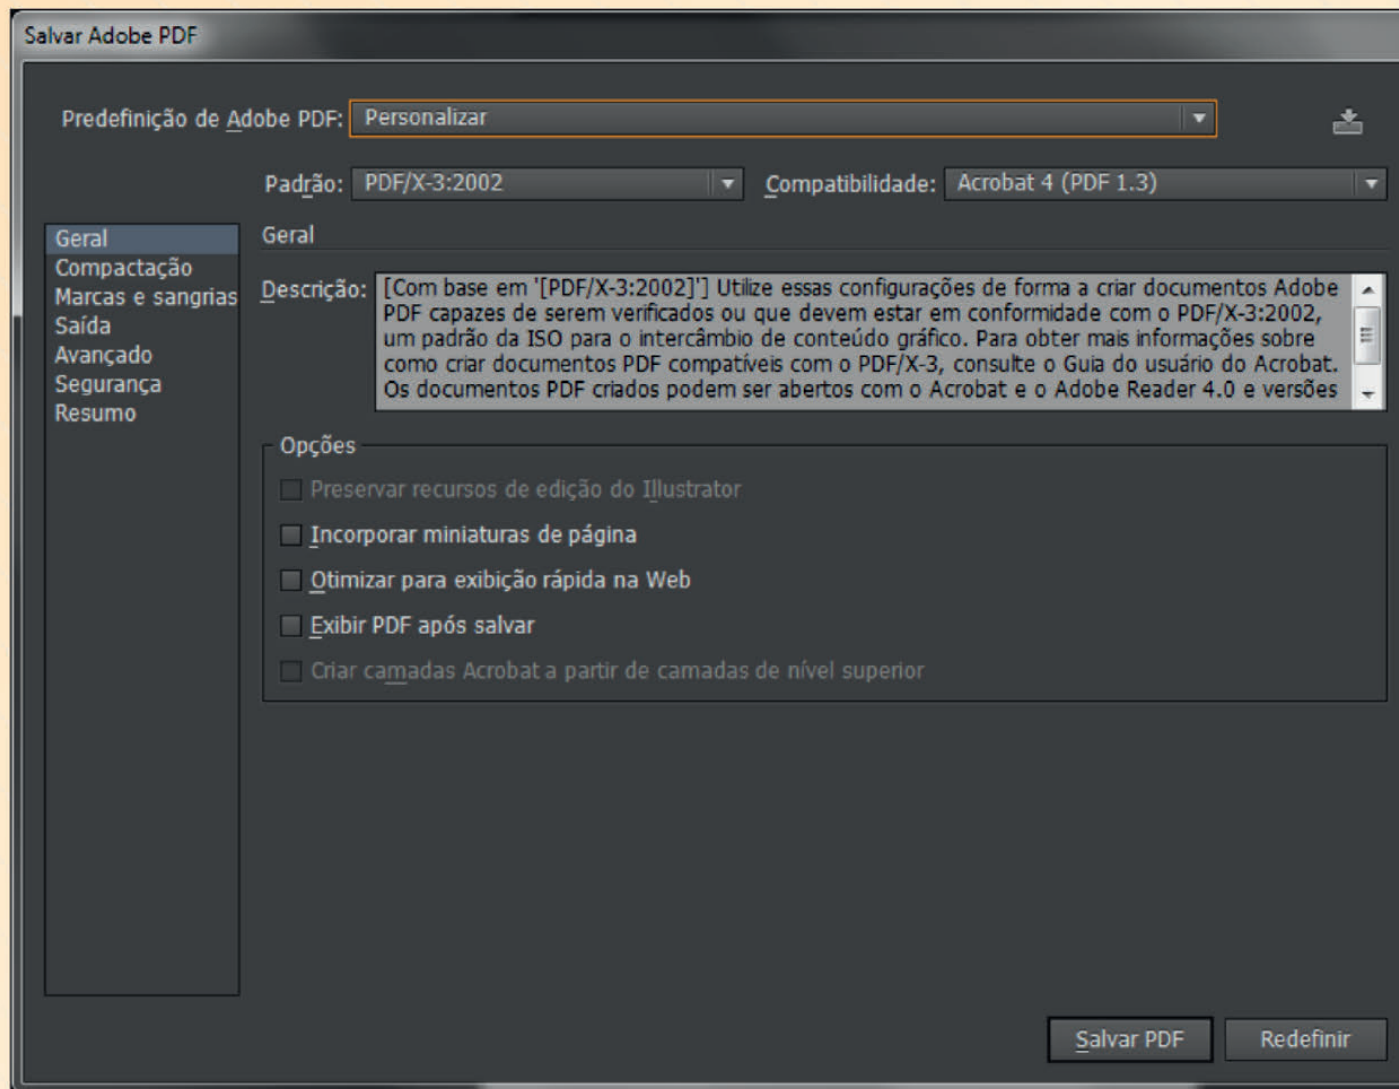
Salvar Adobe PDF

Predefinição de Adobe PDF: Personalizar

Padrão: PDF/X-3:2002

Compatibilidade: Acrobat 4 (PDF 1.3)

Geral
Compactação
Marcas e sangrias
Saída
Avançado
Segurança
Resumo

Geral

Descrição: [Com base em '[PDF/X-3:2002]'] Utilize essas configurações de forma a criar documentos Adobe PDF capazes de serem verificados ou que devem estar em conformidade com o PDF/X-3:2002, um padrão da ISO para o intercâmbio de conteúdo gráfico. Para obter mais informações sobre como criar documentos PDF compatíveis com o PDF/X-3, consulte o Guia do usuário do Acrobat. Os documentos PDF criados podem ser abertos com o Acrobat e o Adobe Reader 4.0 e versões

Opções

Preservar recursos de edição do Illustrator

Incorporar miniaturas de página

Otimizar para exibição rápida na Web

Exibir PDF após salvar

Criar camadas Acrobat a partir de camadas de nível superior

Salvar PDF

Redefinir